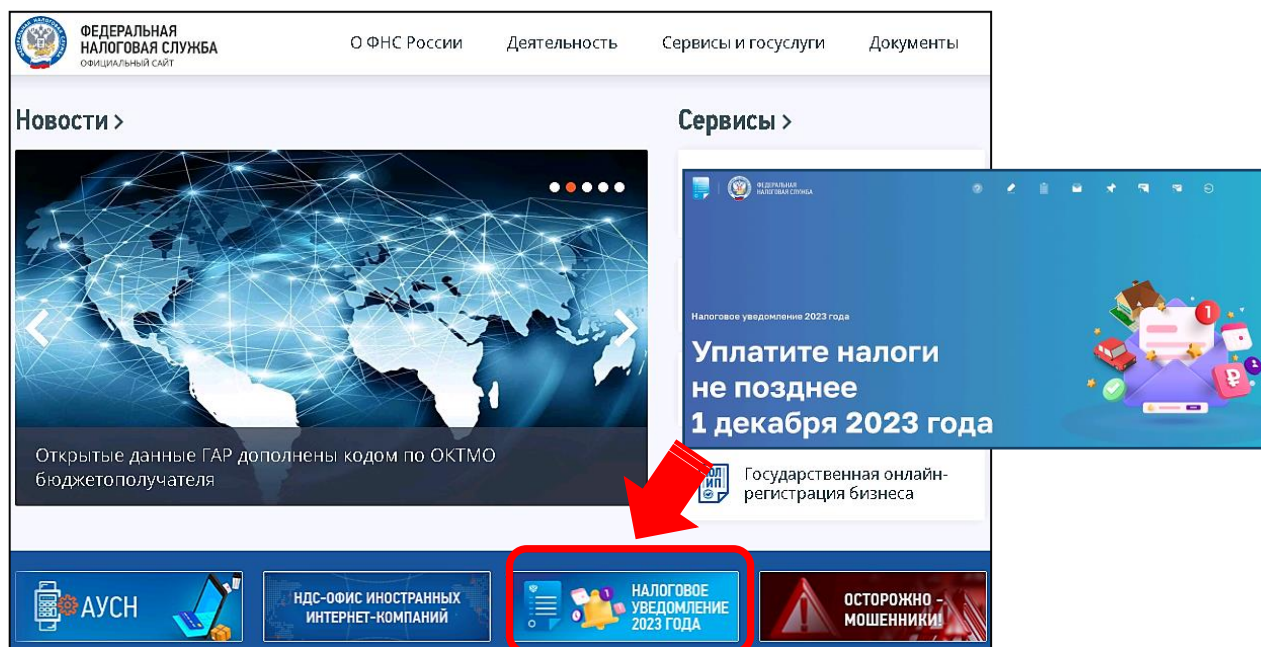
ФЕДЕРАЛЬНАЯ НАЛОГОВАЯ СЛУЖБА
ОФИЦИАЛЬНЫЙ САЙТ

О ФНС России
Деятельность
Сервисы и госуслуги
Документы

Новости >

Открытые данные ГАР дополнены кодом по ОКТМО бюджетополучателя

Сервисы >

ФЕДЕРАЛЬНАЯ НАЛОГОВАЯ СЛУЖБА

Налоговое уведомление 2023 года

Уплатите налоги не позднее 1 декабря 2023 года

Государственная онлайн-регистрация бизнеса

АУСН

НДС-ОФИС ИНОСТРАННЫХ ИНТЕРНЕТ-КОМПАНИЙ

НАЛОГОВОЕ УВЕДОМЛЕНИЕ 2023 ГОДА

ОСТОРОЖНО - МОШЕННИКИ!